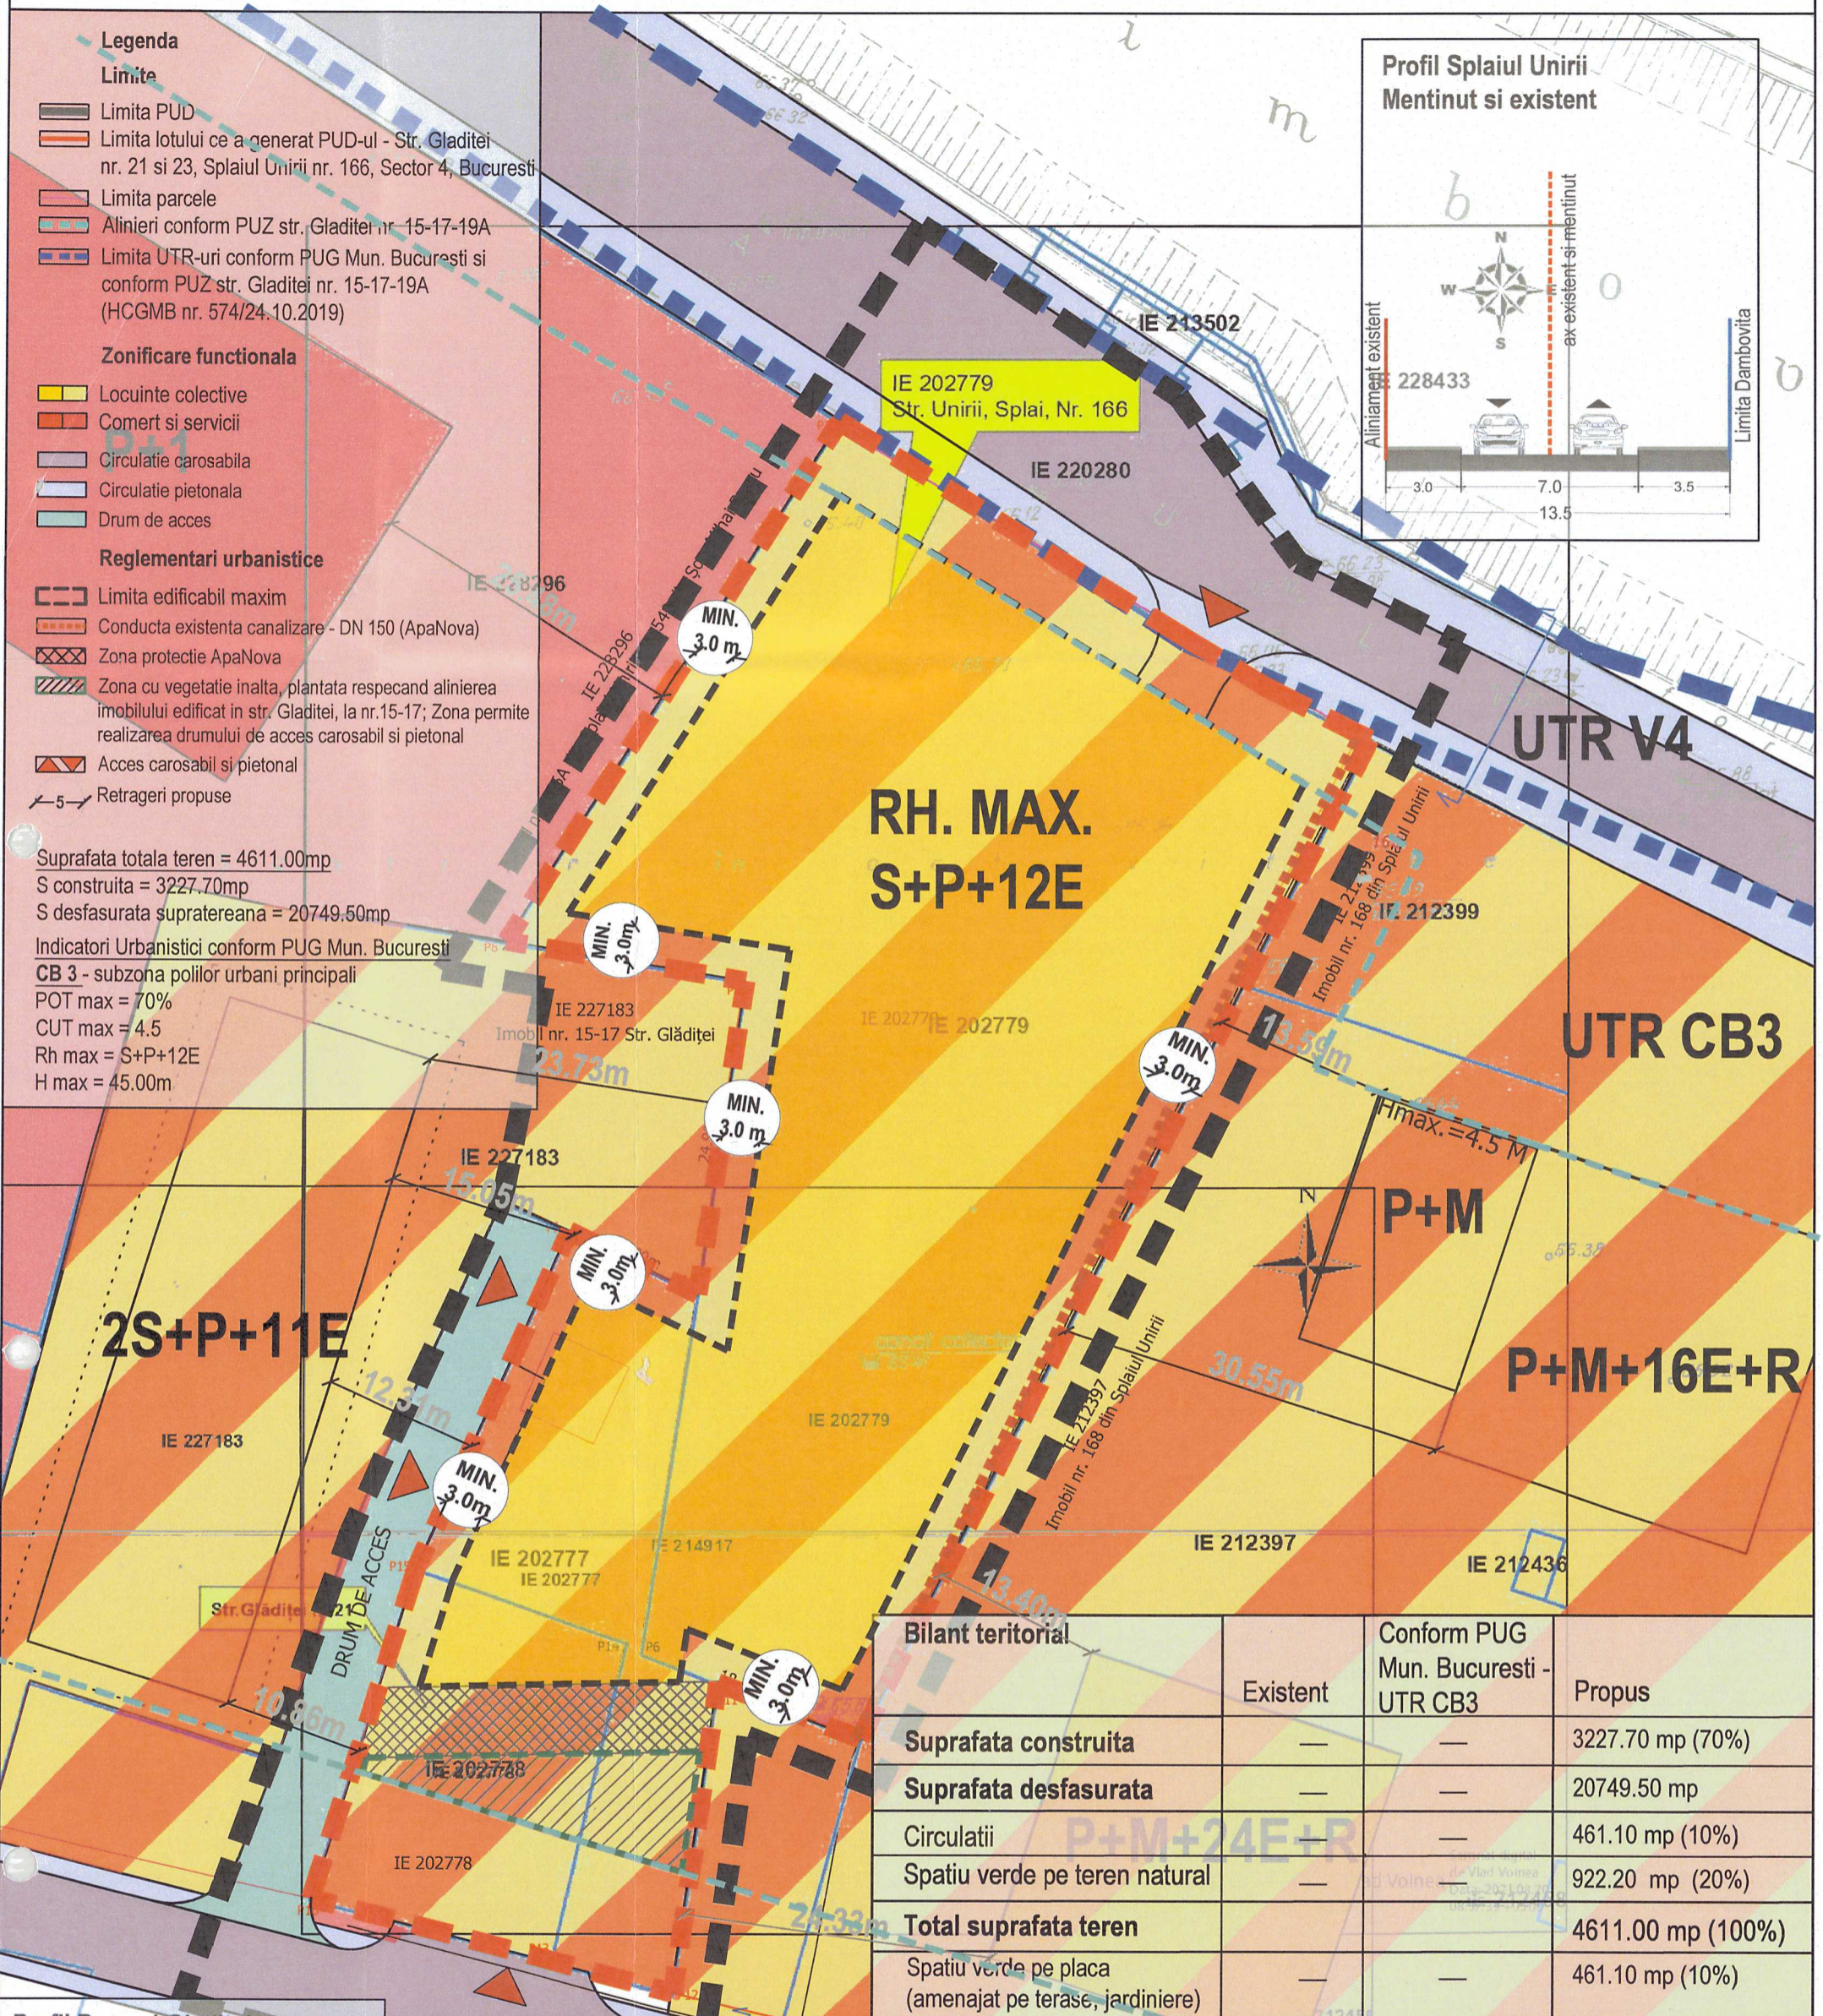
Legenda
Limite
Limita PUD
Limita lotului ce a generat PUD-ul - Str. Gladitei nr. 21 si 23, Splaiul Unirii nr. 166, Sector 4, Bucuresti
Limita parcele
Alinieri conform PUZ str. Gladitei nr. 15-17-19A
Limita UTR-uri conform PUG Mun. Bucuresti si conform PUZ str. Gladitei nr. 15-17-19A (HCGMB nr. 574/24.10.2019)
Zonificare functionala
Locuinte colective
Comert si servicii
Circulatie carosabila
Circulatie pietonala
Drum de acces
Reglementari urbanistice
Limita edificabil maxim
Conducta existenta canalizare - DN 150 (ApaNova)
Zona protectie ApaNova
Zona cu vegetatie inalta, plantata respecand alinierea imobilului edificat in str. Gladitei, la nr.15-17; Zona permite realizarea drumului de acces carosabil si pietonal
Acces carosabil si pietonal
Retrageri propuse

Suprafata totala teren = 4611.00mp
S construita = 3227.70mp
S desfasurata supratereana = 20749.50mp
Indicatori Urbanistici conform PUG Mun. Bucuresti
CB 3 - subzona polilor urbani principali
POT max = 70%
CUT max = 4.5
Rh max = S+P+12E
H max = 45.00m

Profil Splaiul Unirii
Mentinut si existent
Aliniament existent
ax existent si mentinut
Limita Dambovita
228433
3.0
7.0
3.5
13.5

IE 213502
IE 202779
Str. Unirii, Splai, Nr. 166
IE 220280
IE 228296
MIN. 3.0 m
UTR V4
RH. MAX.
S+P+12E
IE 212399
Imobil nr. 168 din Splaiul Unirii
IE 227183
Imobil nr. 15-17 Str. Glădiţei
23.73m
IE 202779
13.59m
UTR CB3
Hmax.=4.5 M
P+M
15.05m
2S+P+11E
12.31m
30.55m
P+M+16E+R
IE 227183
IE 202779
IE 212397
IE 202777
IE 214917
IE 212397
IE 212436
Str.Gladitei 21
DRUM DE ACCES
10.86m
IE 202778
IE 202778
13.40m
21.33m

| Bilant teritorial | Existent | Conform PUG Mun. Bucuresti - UTR CB3 | Propus |
|---|---|---|---|
| Suprafata construita | — | — | 3227.70 mp (70%) |
| Suprafata desfasurata | — | — | 20749.50 mp |
| Circulatii | — | — | 461.10 mp (10%) |
| Spatiu verde pe teren natural | — | — | 922.20 mp (20%) |
| Total suprafata teren | — | — | 4611.00 mp (100%) |
| Spatiu verde pe placa (amenajat pe terase, jardiniere) | — | — | 461.10 mp (10%) |

P+M+24E+R